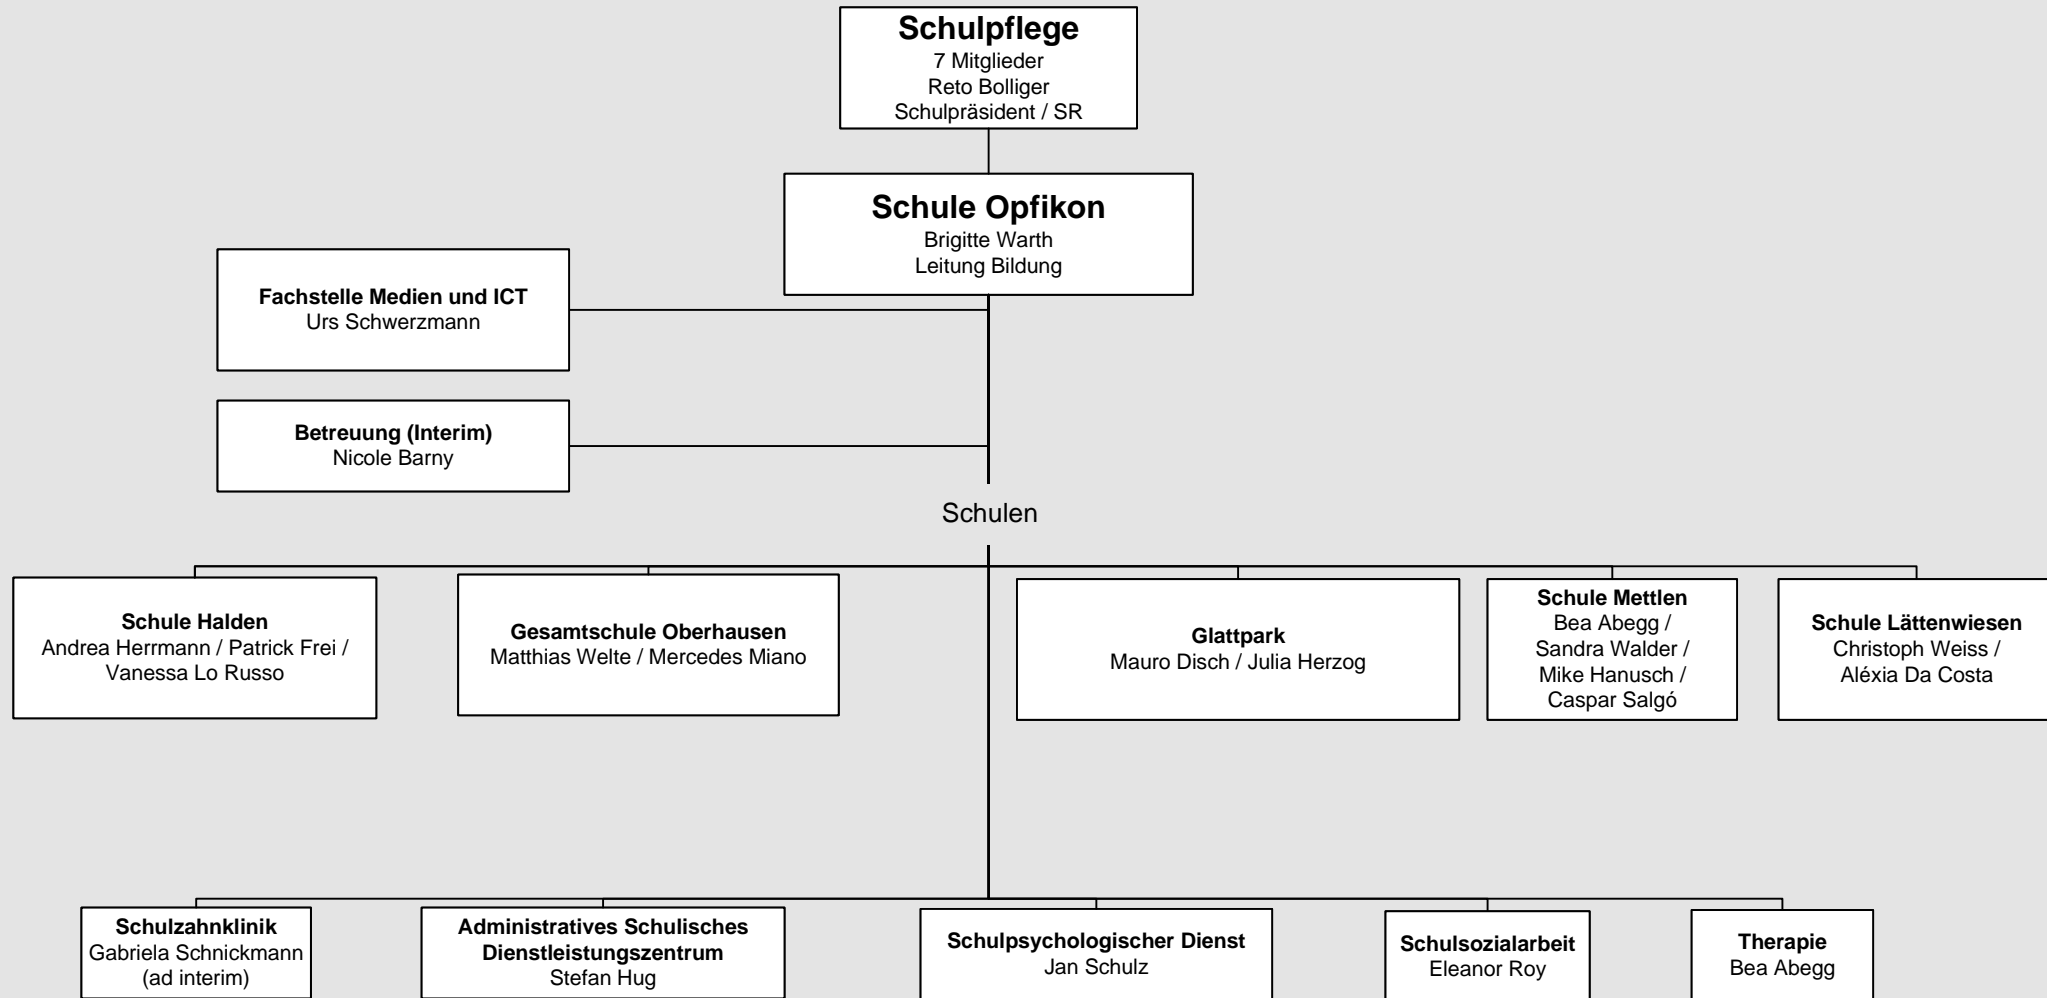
Schulpflege
7 Mitglieder
Reto Bolliger
Schulpräsident / SR

Schule Opfikon
Brigitte Warth
Leitung Bildung

Fachstelle Medien und ICT
Urs Schwerzmann

Betreuung (Interim)
Nicole Barny

Schulen

Schule Halden
Andrea Herrmann / Patrick Frei / Vanessa Lo Russo

Gesamtschule Oberhausen
Matthias Welte / Mercedes Miano

Glattpark
Mauro Disch / Julia Herzog

Schule Mettlen
Bea Abegg / Sandra Walder / Mike Hanusch / Caspar Salgó

Schule Lättenwiesen
Christoph Weiss / Aléxia Da Costa

Schulzahnklinik
Gabriela Schnickmann (ad interim)

Administratives Schulisches Dienstleistungszentrum
Stefan Hug

Schulpsychologischer Dienst
Jan Schulz

Schulsozialarbeit
Eleanor Roy

Therapie
Bea Abegg